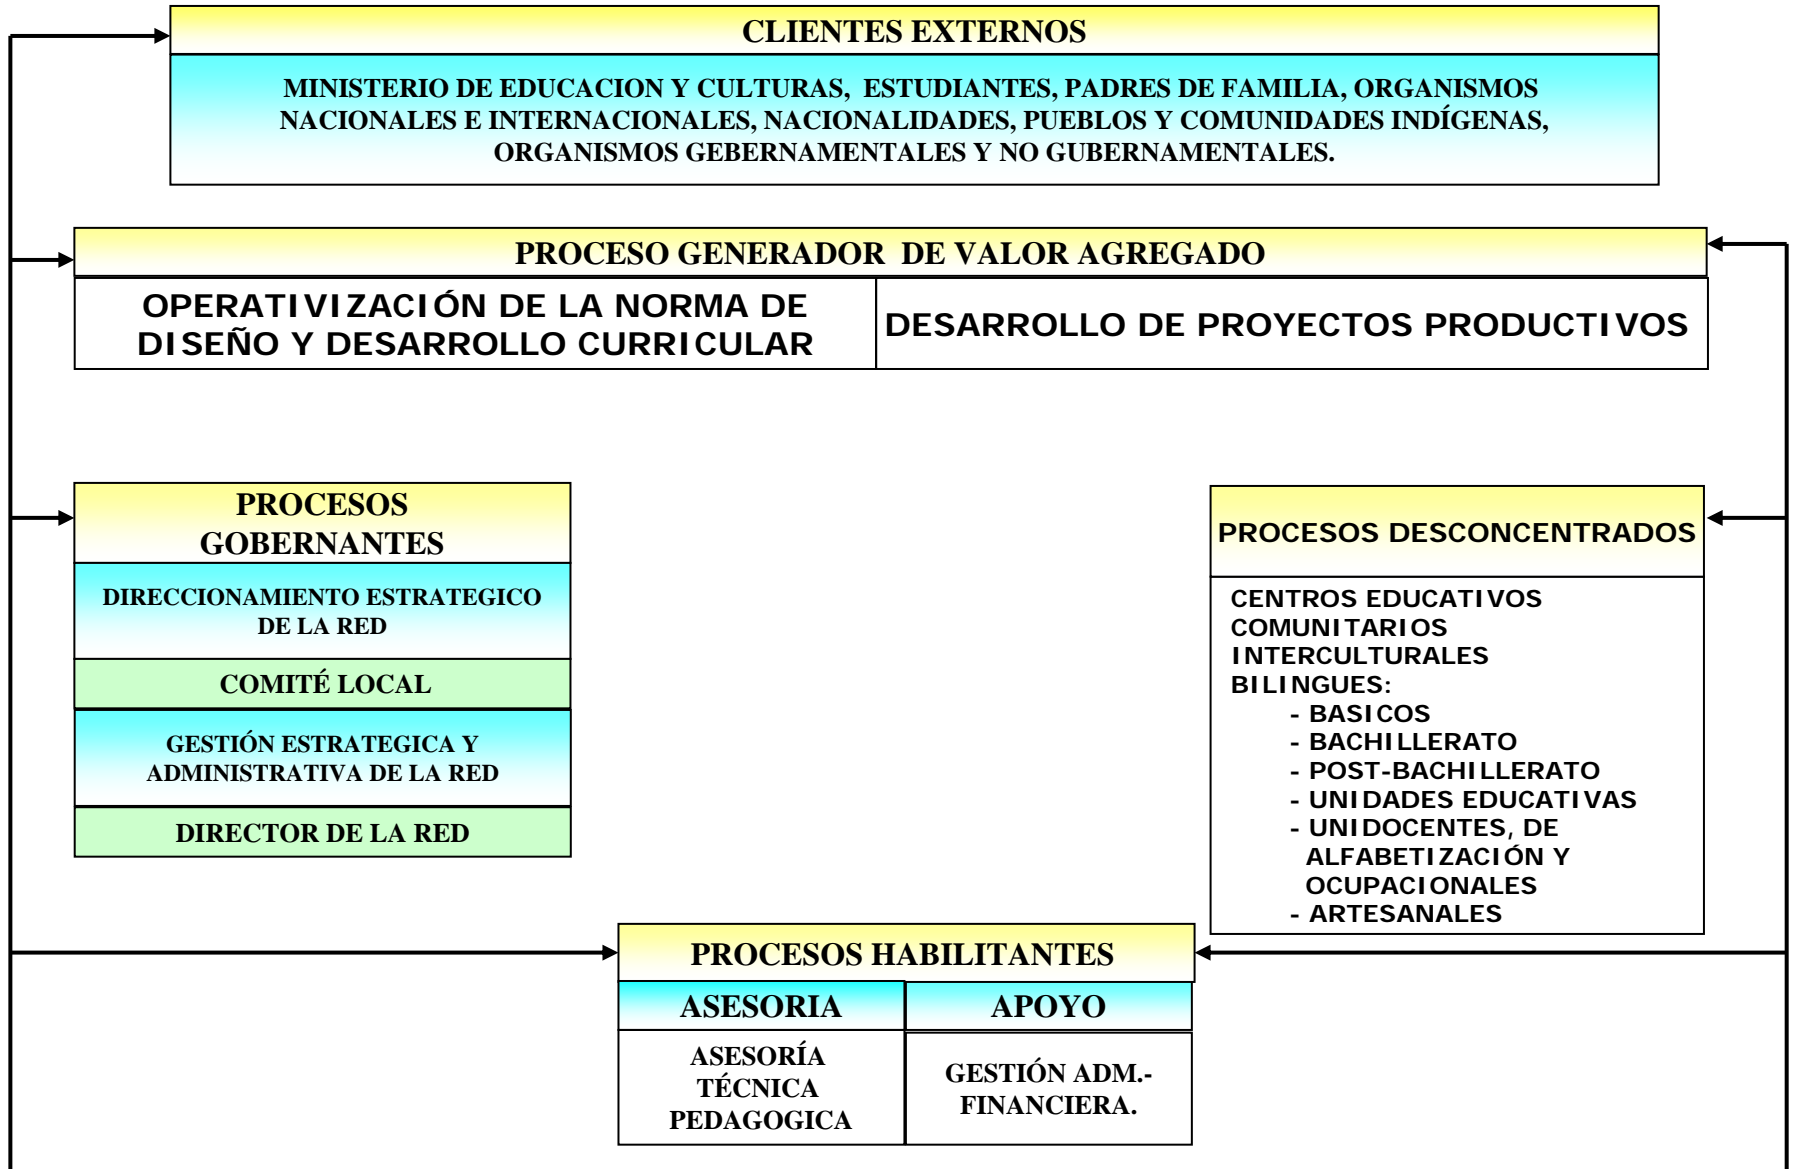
CLIENTES EXTERNOS

MINISTERIO DE EDUCACION Y CULTURAS, ESTUDIANTES, PADRES DE FAMILIA, ORGANISMOS NACIONALES E INTERNACIONALES, NACIONALIDADES, PUEBLOS Y COMUNIDADES INDÍGENAS, ORGANISMOS GEBERNAMENTALES Y NO GUBERNAMENTALES.

PROCESO GENERADOR DE VALOR AGREGADO

OPERATIVIZACIÓN DE LA NORMA DE DISEÑO Y DESARROLLO CURRICULAR

DESARROLLO DE PROYECTOS PRODUCTIVOS

PROCESOS GOBERNANTES

DIRECCIONAMIENTO ESTRATEGICO DE LA RED

COMITÉ LOCAL

GESTIÓN ESTRATEGICA Y ADMINISTRATIVA DE LA RED

DIRECTOR DE LA RED

PROCESOS DESCONCENTRADOS

CENTROS EDUCATIVOS COMUNITARIOS INTERCULTURALES BILINGUES:
- BASICOS
- BACHILLERATO
- POST-BACHILLERATO
- UNIDADES EDUCATIVAS
- UNIDOCENTES, DE ALFABETIZACIÓN Y OCUPACIONALES
- ARTESANALES

PROCESOS HABILITANTES

ASESORIA

APOYO

ASESORÍA TÉCNICA PEDAGOGICA

GESTIÓN ADM.- FINANCIERA.